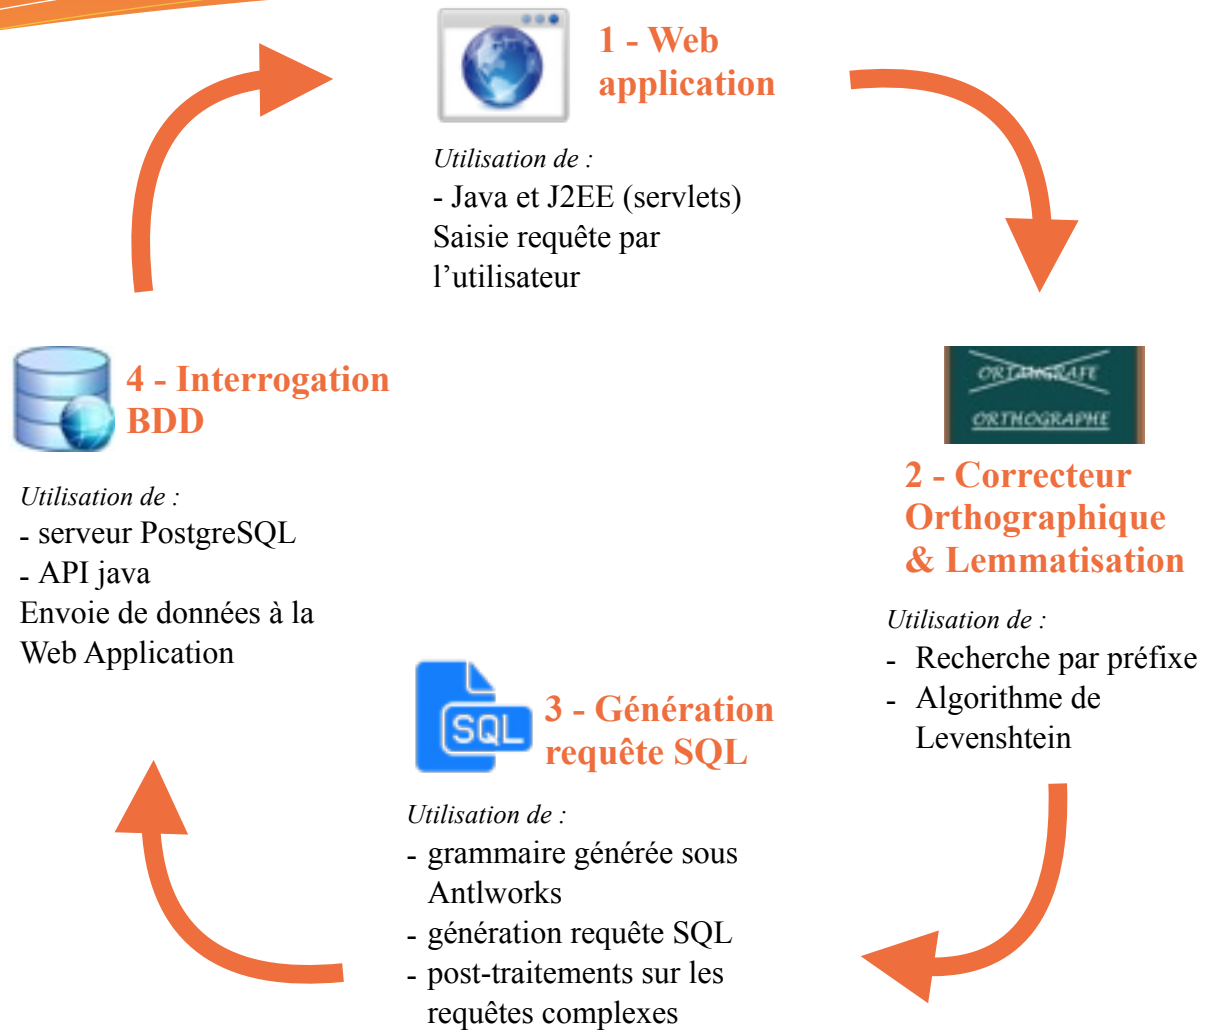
1 - Web application

*Utilisation de :*
- Java et J2EE (servlets)
Saisie requête par l'utilisateur

ORTOGRAFE
ORTHOGRAPHE

2 - Correcteur Orthographique & Lemmatisation

*Utilisation de :*
- Recherche par préfixe
- Algorithme de Levenshtein

SQL

3 - Génération requête SQL

*Utilisation de :*
- grammaire générée sous Antlworks
- génération requête SQL
- post-traitements sur les requêtes complexes

4 - Interrogation BDD

*Utilisation de :*
- serveur PostgreSQL
- API java
Envoie de données à la Web Application